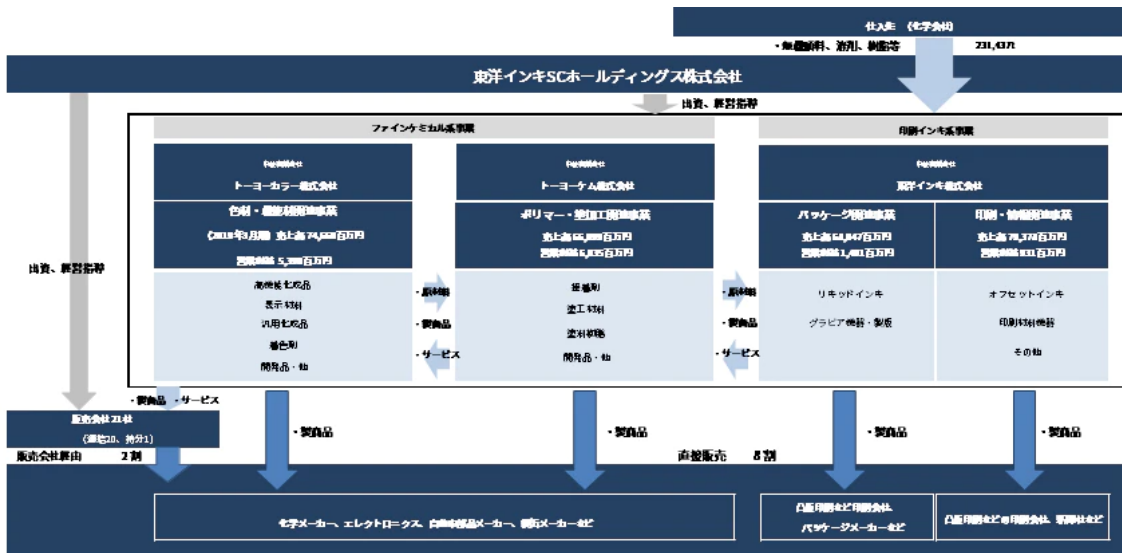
仕入先 (化学会社)

・無機原料、溶剤、樹脂等 231,437t

東洋インキSCホールディングス株式会社

出資、経営指導

ファインケミカル系事業

印刷インキ系事業

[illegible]

トーヨーカラー株式会社

色材・機能材関連事業

(2018年3月期) 売上高 74,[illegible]百万円

営業利益 5,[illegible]百万円

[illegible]

トーヨーケム株式会社

ポリマー・塗加工関連事業

売上高 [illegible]百万円

営業利益 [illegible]百万円

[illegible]

東洋インキ株式会社

パッケージ関連事業

売上高 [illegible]百万円

営業利益 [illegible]百万円

印刷・情報関連事業

売上高 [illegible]百万円

営業利益 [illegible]百万円

出資、経営指導

高機能化成品

表示材料

汎用化成品

着色剤

開発品・他

・原材料

・製商品

・サービス

接着剤

塗工材料

塗料材料

開発品・他

・原材料

・製商品

・サービス

リキッドインキ

グラビア機器・製版

オフセットインキ

印刷材料機器

その他

・製商品 ・サービス

販売会社 21社

(連結20、持分1)

・製商品

・製商品

・製商品

・製商品

販売会社経由 2割

直接販売 8割

化学メーカー、エレクトロニクス、自動車部品メーカー、建設メーカーなど

凸版印刷など印刷会社、パッケージメーカーなど

凸版印刷など印刷会社、新聞社など